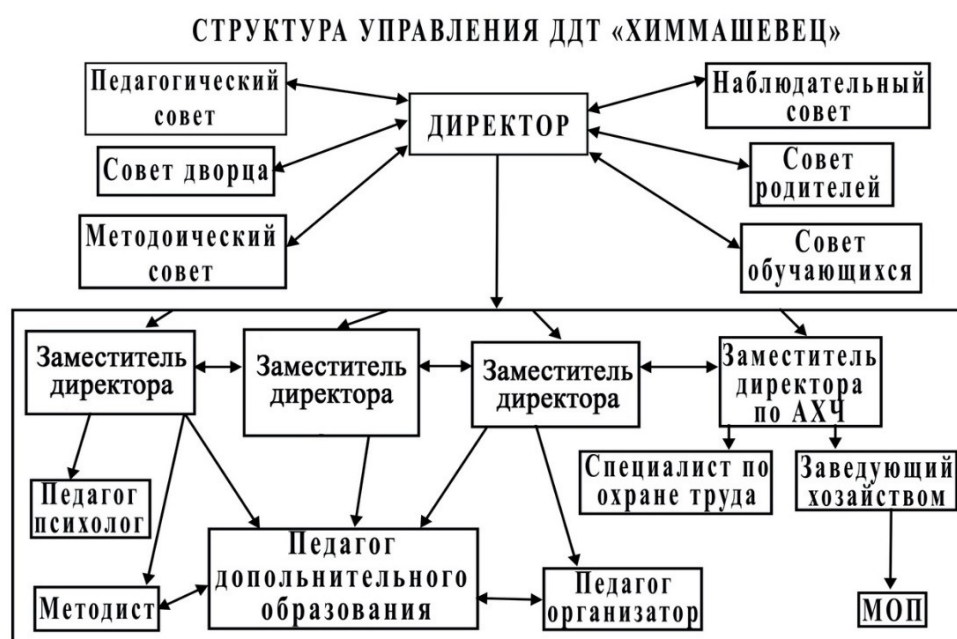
СТРУКТУРА УПРАВЛЕНИЯ ДДТ «ХИММАШЕВЕЦ»

Педагогический совет

ДИРЕКТОР

Наблюдательный совет

Совет дворца

Совет родителей

Методоический совет

Совет обучающихся

Заместитель директора

Заместитель директора

Заместитель директора

Заместитель директора по АХЧ

Специалист по охране труда

Заведующий хозяйством

Педагог психолог

Педагог допольнительного образования

Педагог организатор

Методист

МОП